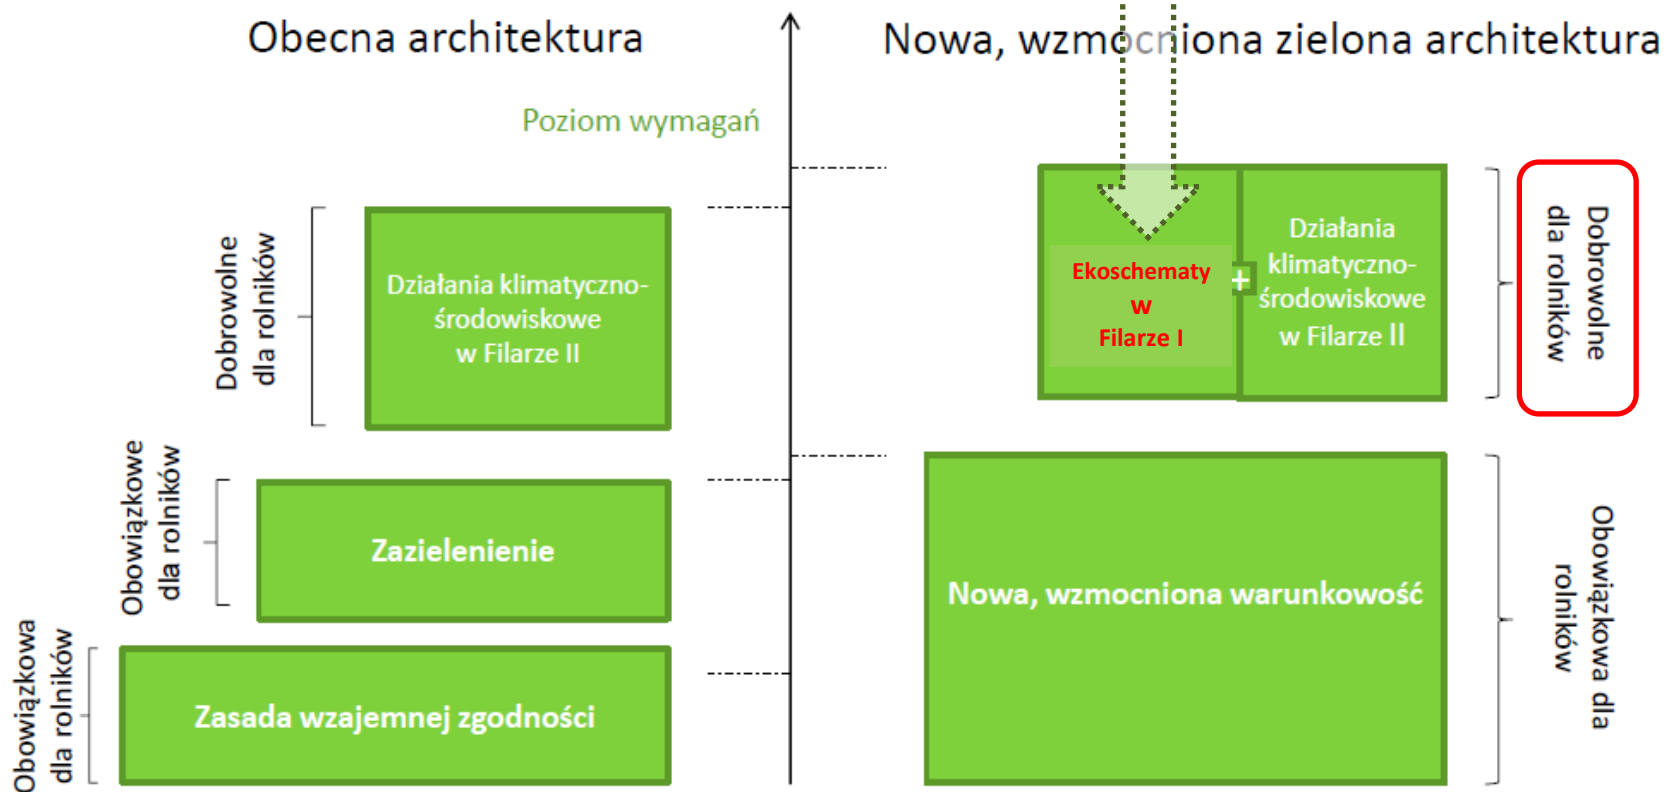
Obecna architektura

Nowa, wzmocniona zielona architektura

Poziom wymagań

Dobrowolne dla rolników

Działania klimatyczno-środowiskowe w Filarze II

Obowiązkowe dla rolników

Zazielenienie

Obowiązkowa dla rolników

Zasada wzajemnej zgodności

Ekoschematy w Filarze I

+

Działania klimatyczno-środowiskowe w Filarze II

Dobrowolne dla rolników

Nowa, wzmocniona warunkowość

Obowiązkowa dla rolników